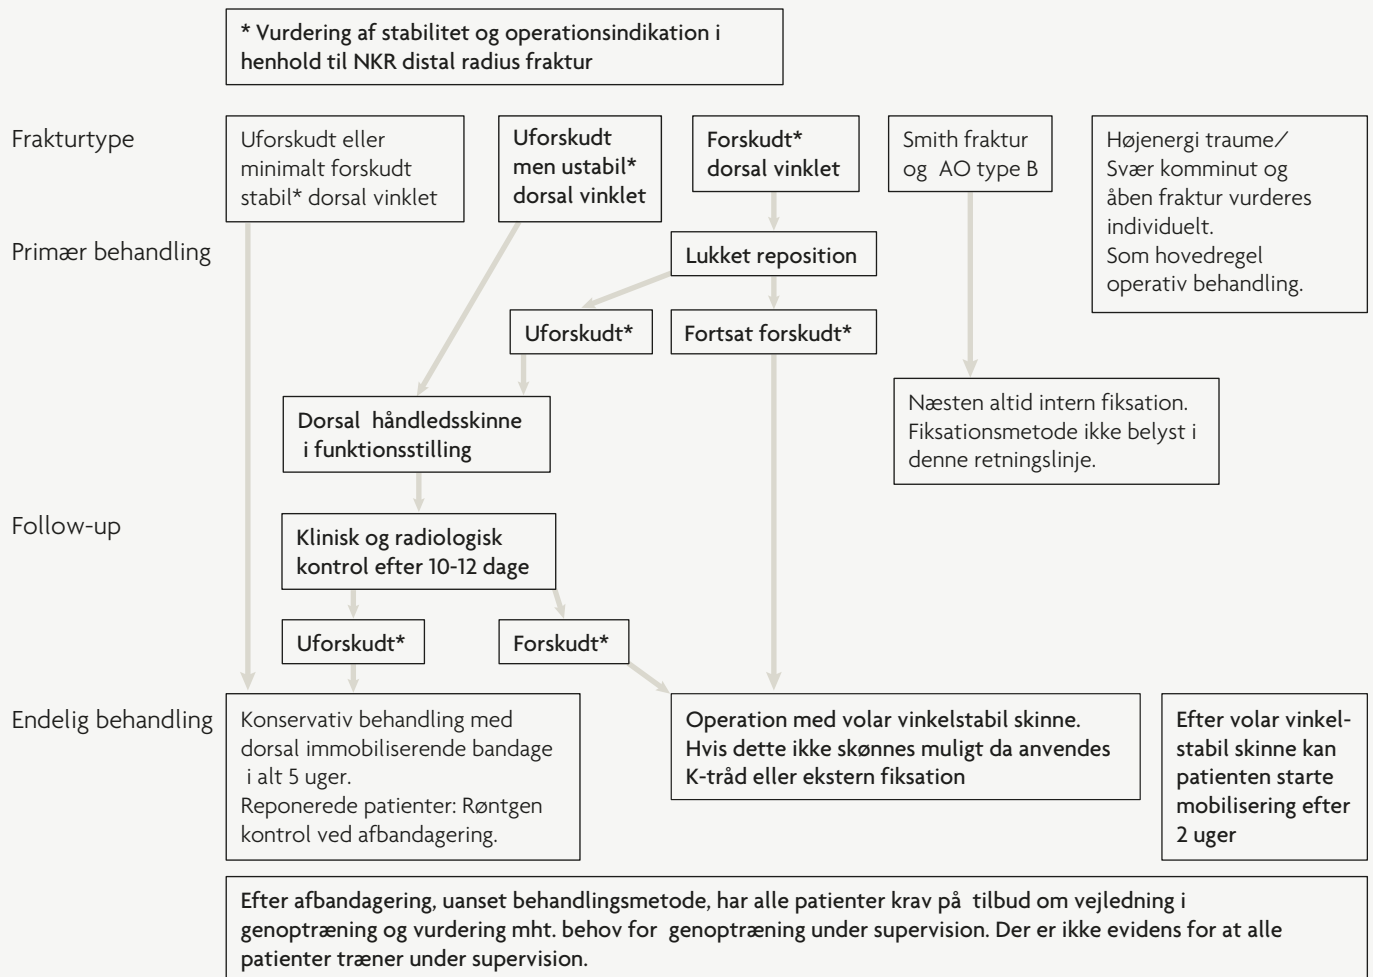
* Vurdering af stabilitet og operationsindikation i henhold til NKR distal radius fraktur

Frakturtype

Uforskudt eller minimalt forskudt stabil* dorsal vinklet

Uforskudt men ustabil* dorsal vinklet

Forskudt* dorsal vinklet

Smith fraktur og AO type B

Højenergi traume/ Svær komminut og åben fraktur vurderes individuelt. Som hovedregel operativ behandling.

Primær behandling

Lukket reposition

Uforskudt*

Fortsat forskudt*

Næsten altid intern fiksation. Fiksationsmetode ikke belyst i denne retningslinje.

Dorsal håndledsskinne i funktionsstilling

Follow-up

Klinisk og radiologisk kontrol efter 10-12 dage

Uforskudt*

Forskudt*

Endelig behandling

Konservativ behandling med dorsal immobiliserende bandage i alt 5 uger. Reponerede patienter: Røntgen kontrol ved afbandagering.

Operation med volar vinkelstabil skinne. Hvis dette ikke skønnes muligt da anvendes K-tråd eller ekstern fiksation

Efter volar vinkelstabil skinne kan patienten starte mobilisering efter 2 uger

Efter afbandagering, uanset behandlingsmetode, har alle patienter krav på tilbud om vejledning i genoptræning og vurdering mht. behov for genoptræning under supervision. Der er ikke evidens for at alle patienter træner under supervision.